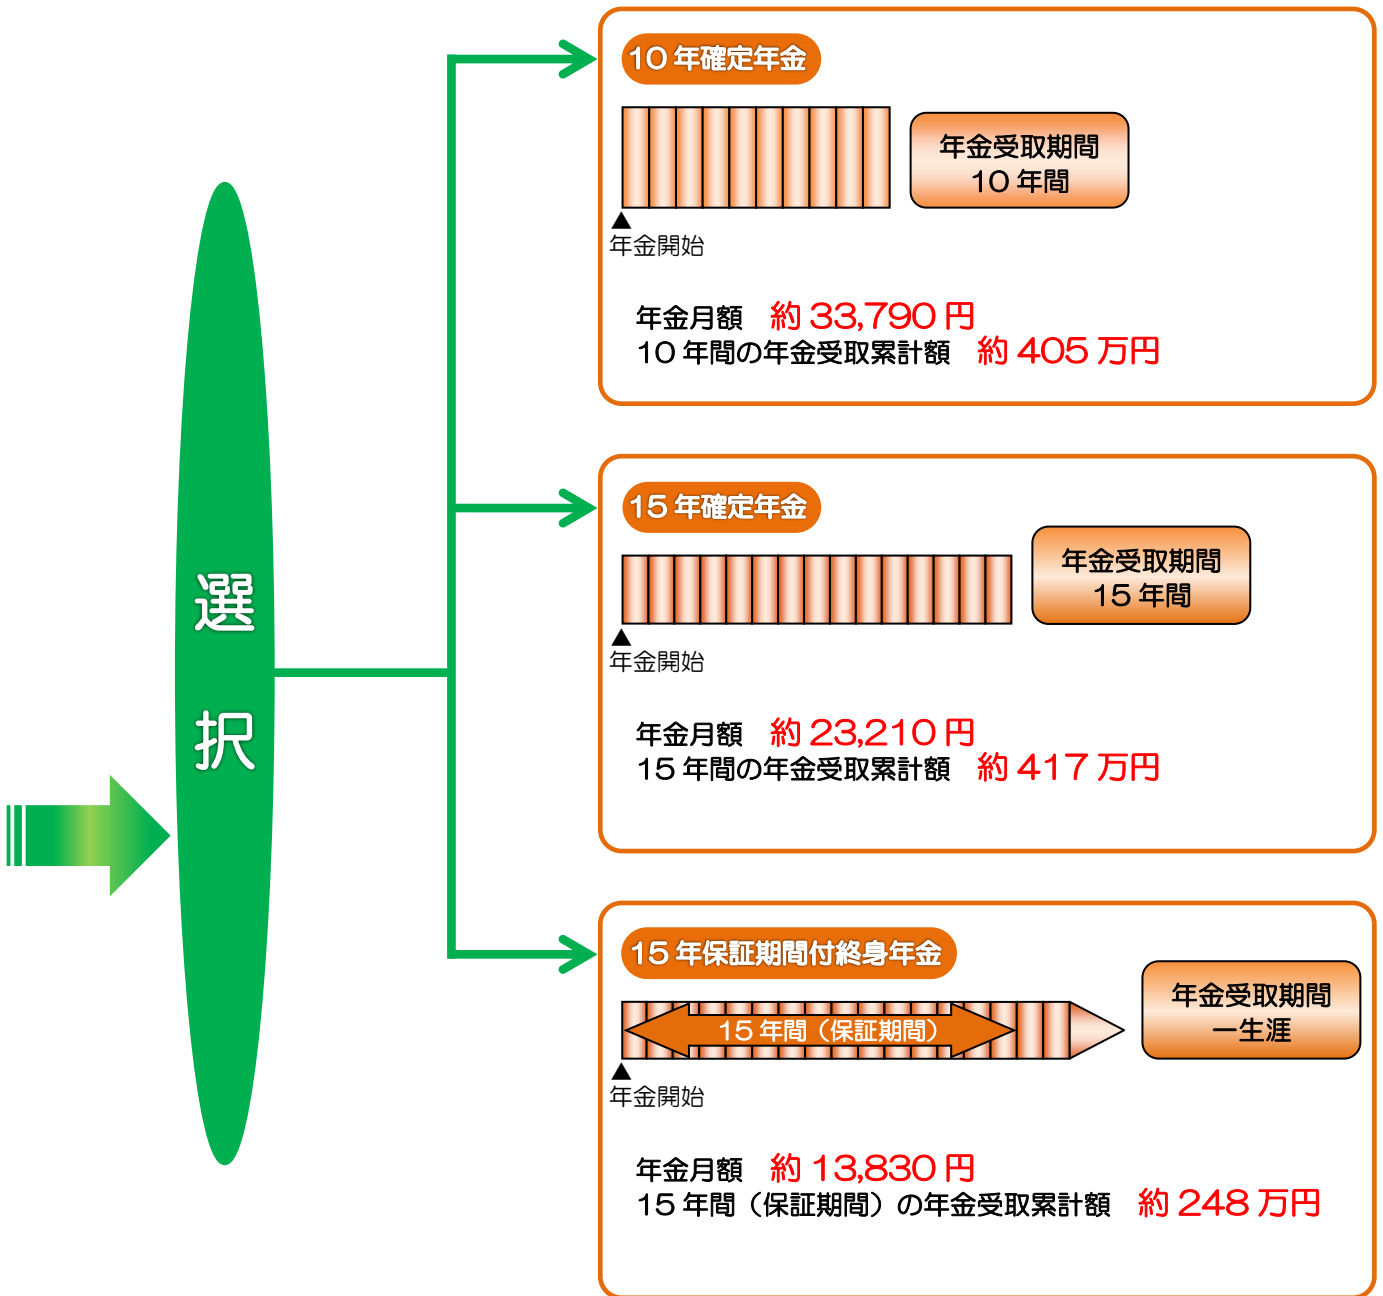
選択

10年確定年金

年金受取期間
10年間

▲
年金開始

年金月額　約33,790円
10年間の年金受取累計額　約405万円

15年確定年金

年金受取期間
15年間

▲
年金開始

年金月額　約23,210円
15年間の年金受取累計額　約417万円

15年保証期間付終身年金

15年間（保証期間）

年金受取期間
一生涯

▲
年金開始

年金月額　約13,830円
15年間（保証期間）の年金受取累計額　約248万円